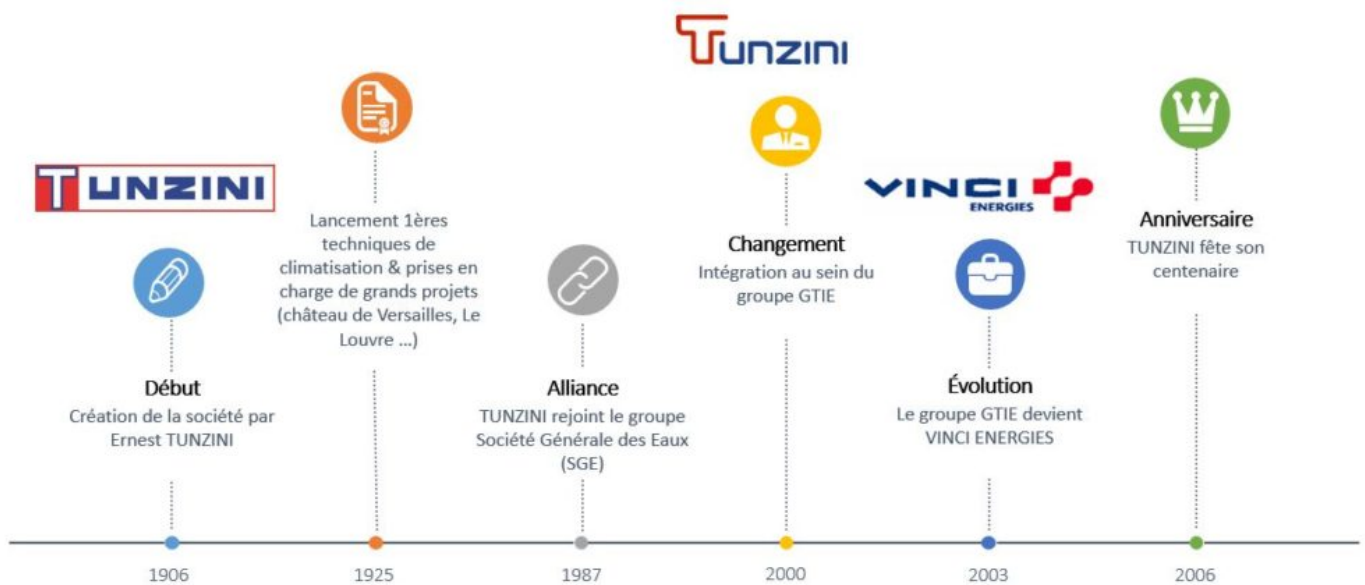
TUNZINI

TUNZINI

Début
Création de la société par Ernest TUNZINI

Lancement 1ères techniques de climatisation & prises en charge de grands projets (château de Versailles, Le Louvre ...)

Alliance
TUNZINI rejoint le groupe Société Générale des Eaux (SGE)

Changement
Intégration au sein du groupe GTIE

VINCI ENERGIES

Évolution
Le groupe GTIE devient VINCI ENERGIES

Anniversaire
TUNZINI fête son centenaire

1906
1925
1987
2000
2003
2006